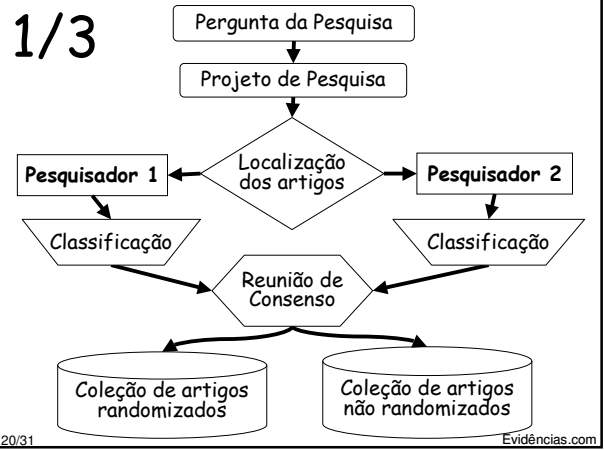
1/3

Pergunta da Pesquisa

Projeto de Pesquisa

Localização dos artigos

Pesquisador 1

Pesquisador 2

Classificação

Classificação

Reunião de Consenso

Coleção de artigos randomizados

Coleção de artigos não randomizados

20/31

Evidências.com